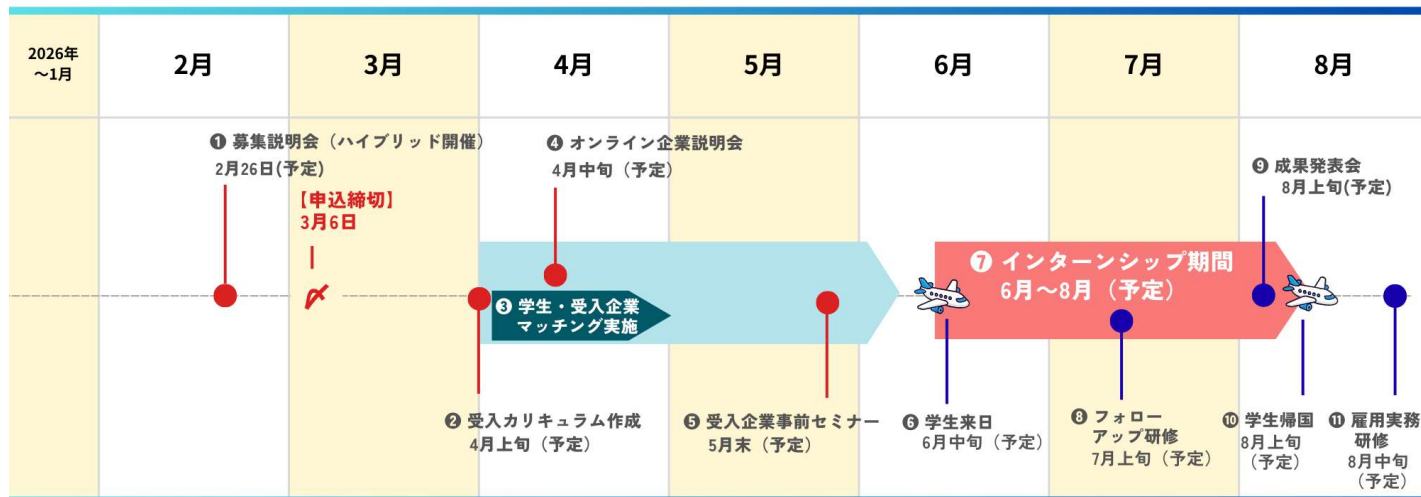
| 2026年～1月 | 2月 | 3月 | 4月 | 5月 | 6月 | 7月 | 8月 |
|---|---|---|---|---|---|---|---|

❶ 募集説明会（ハイブリッド開催）
2月26日(予定)

【申込締切】
3月6日

❹ オンライン企業説明会
4月中旬（予定）

❾ 成果発表会
8月上旬(予定)

❼ インターンシップ期間
6月～8月（予定）

❸ 学生・受入企業マッチング実施

❷ 受入カリキュラム作成
4月上旬（予定）

❺ 受入企業事前セミナー
5月末（予定）

❻ 学生来日
6月中旬（予定）

❽ フォローアップ研修
7月上旬（予定）

❿ 学生帰国
8月上旬
（予定）

⓫ 雇用実務研修
8月中旬
（予定）